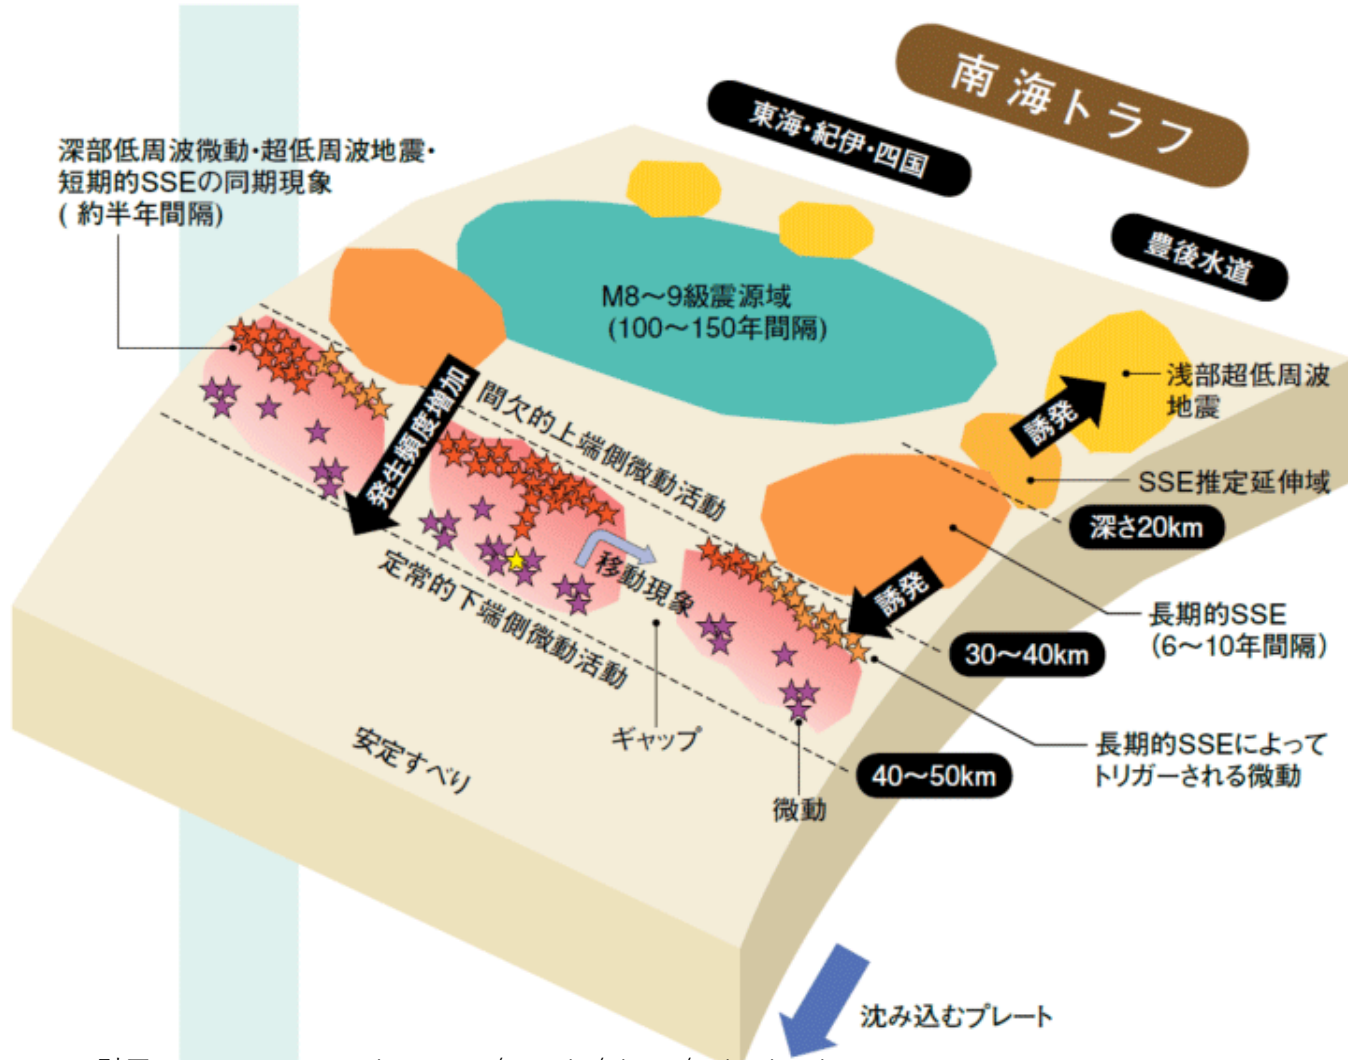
南海トラフ

東海・紀伊・四国

豊後水道

深部低周波微動・超低周波地震・短期的SSEの同期現象
( 約半年間隔)

M8〜9級震源域
(100〜150年間隔)

浅部超低周波地震

誘発

SSE推定延伸域

深さ20km

発生頻度増加

間欠的上端側微動活動

移動現象

定常的下端側微動活動

誘発

長期的SSE
(6〜10年間隔)

30〜40km

ギャップ

長期的SSEによってトリガーされる微動

40〜50km

安定すべり

微動

沈み込むプレート